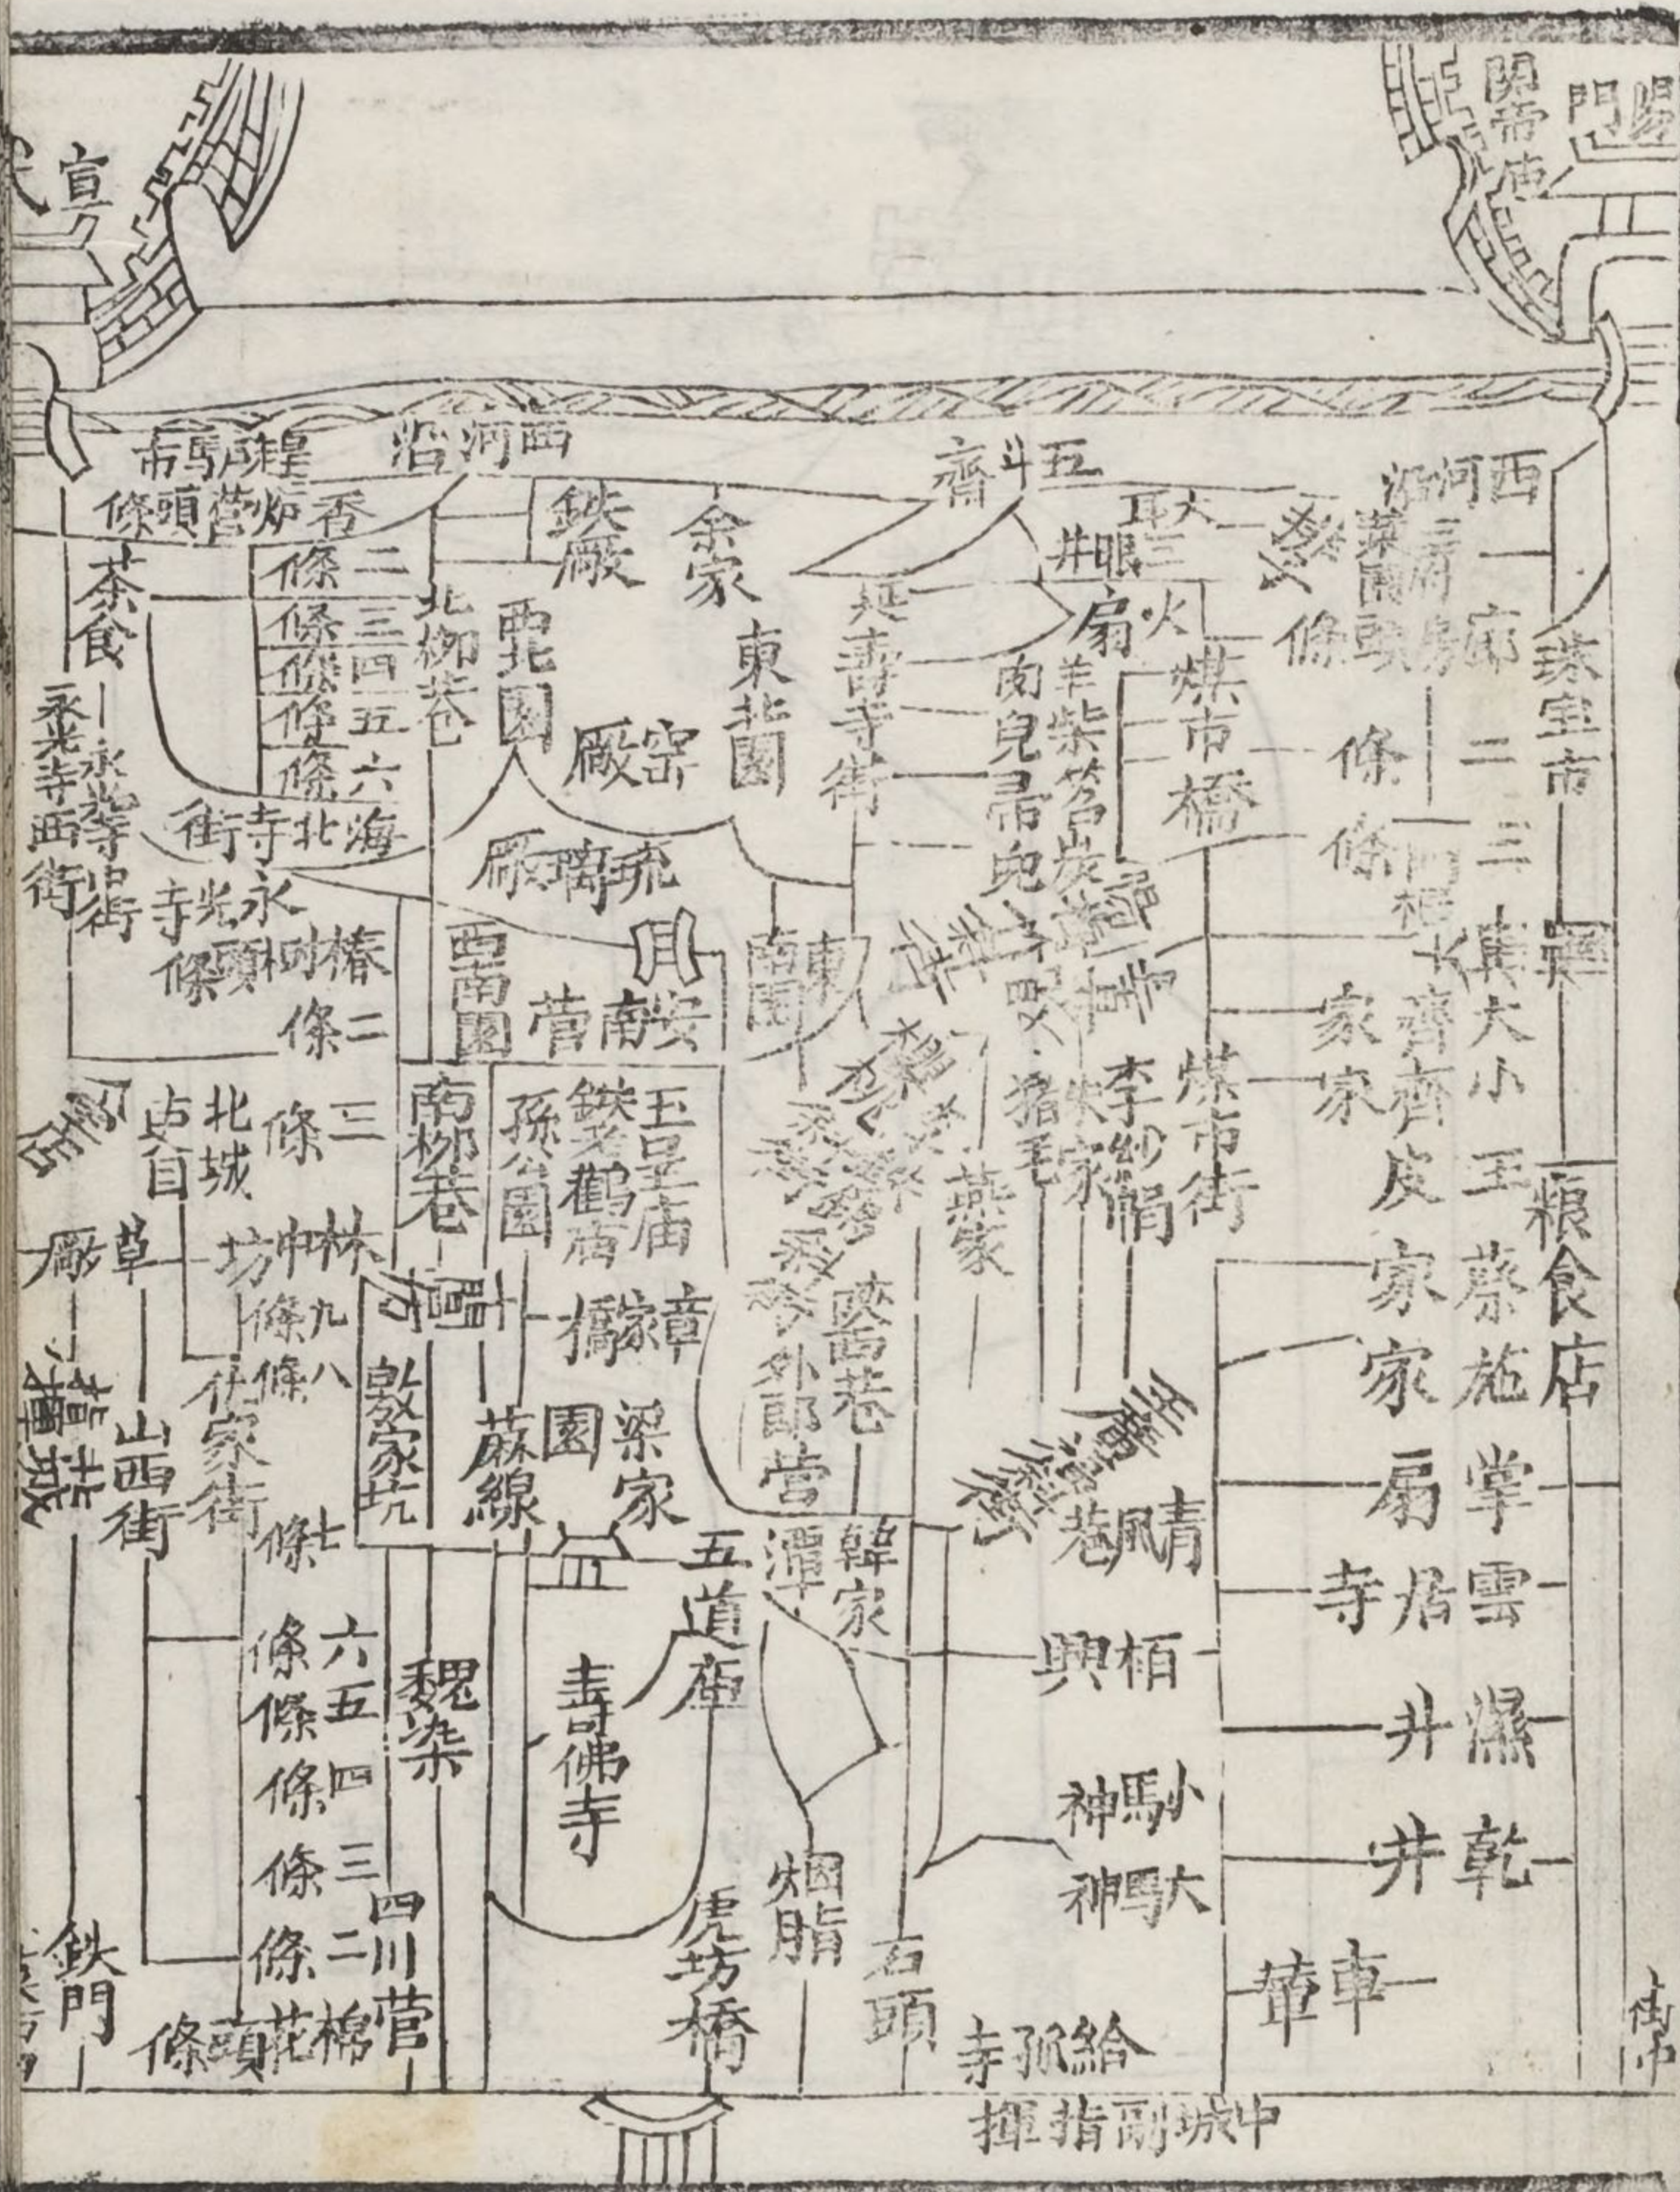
宣武門
關帝廟
正陽門
西河沿
騾馬市
香炉營頭條
茶食
五斗齋
鉄廠
余家
西河沿
西河沿前門
東北園
西北園
北柳巷
二條
三條
四條
五條
六條
海北寺街
延壽寺街
火扇
大耳眼三井
羊肉胡同
柴炭鋪
煤市橋
珠宝市
廊房二條
三條
觀音寺
長巷
大齊家
小齊家
王皮胡同
蔡家胡同
施家胡同
掌扇胡同
雲居寺
濕井
乾井
糧食店
琉璃廠
窯廠
永光寺
椿樹頭條
二條
三條
安南營
月
西南園
東南園
南柳巷
五星廟
鉄老鸛廟
孫公園
章家橋
梁家園
醫巷
外郎營
潭
韓家
燕家
李紗帽
朱家
猪毛
煤市街
青風巷
栢興
小馬神
大馬神
北城
坊中
九條
八條
七條
山西街
草廠
三轉
鉄門
五道廟
壽佛寺
魏染
四川營
六條
五條
四條
三條
二條
棉花頭條
烟脂
虎坊橋
石頭
給孤寺
車輦
中城副指揮